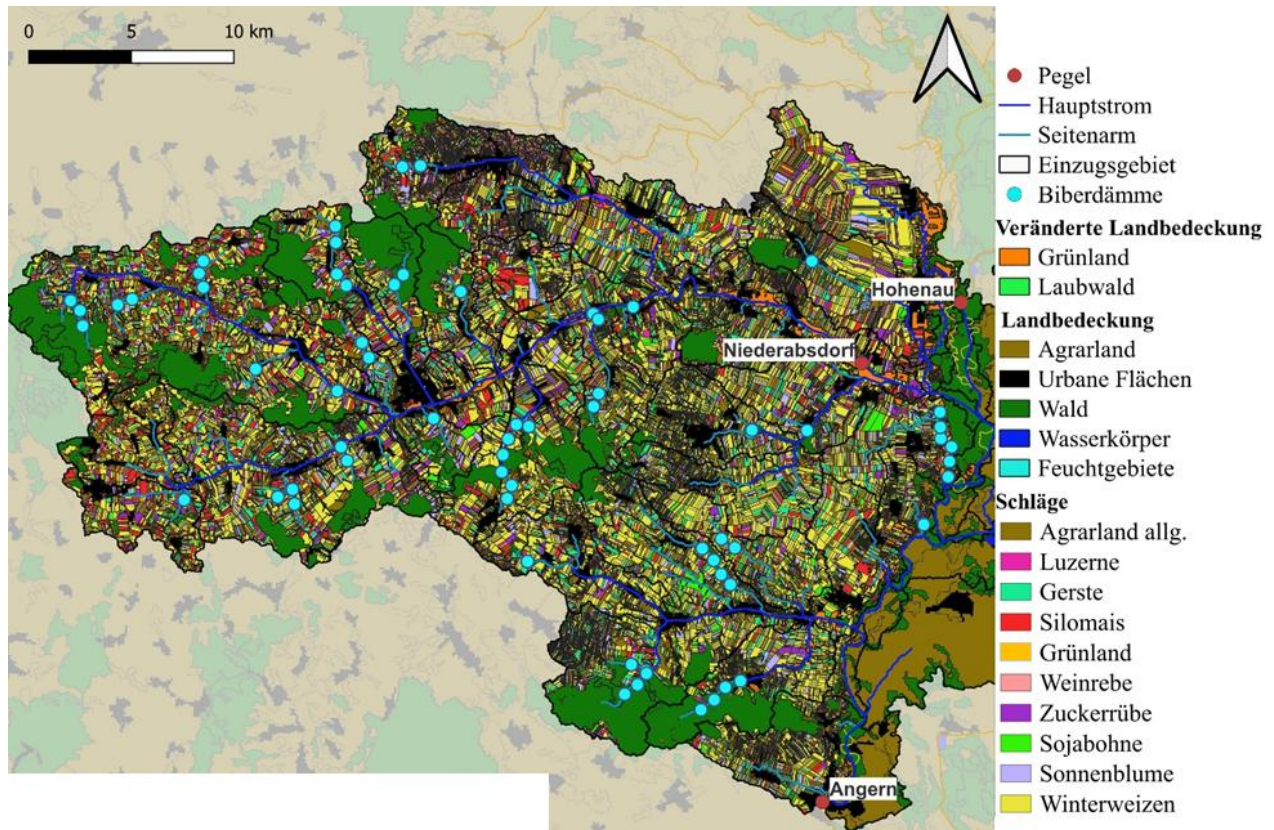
0 5 10 km

Hohenau

Niederabsdorf

Angern

Pegel
Hauptstrom
Seitenarm
Einzugsgebiet
Biberdämme
Veränderte Landbedeckung
Grünland
Laubwald
Landbedeckung
Agrarland
Urbane Flächen
Wald
Wasserkörper
Feuchtgebiete
Schläge
Agrarland allg.
Luzerne
Gerste
Silomais
Grünland
Weinrebe
Zuckerrübe
Sojabohne
Sonnenblume
Winterweizen